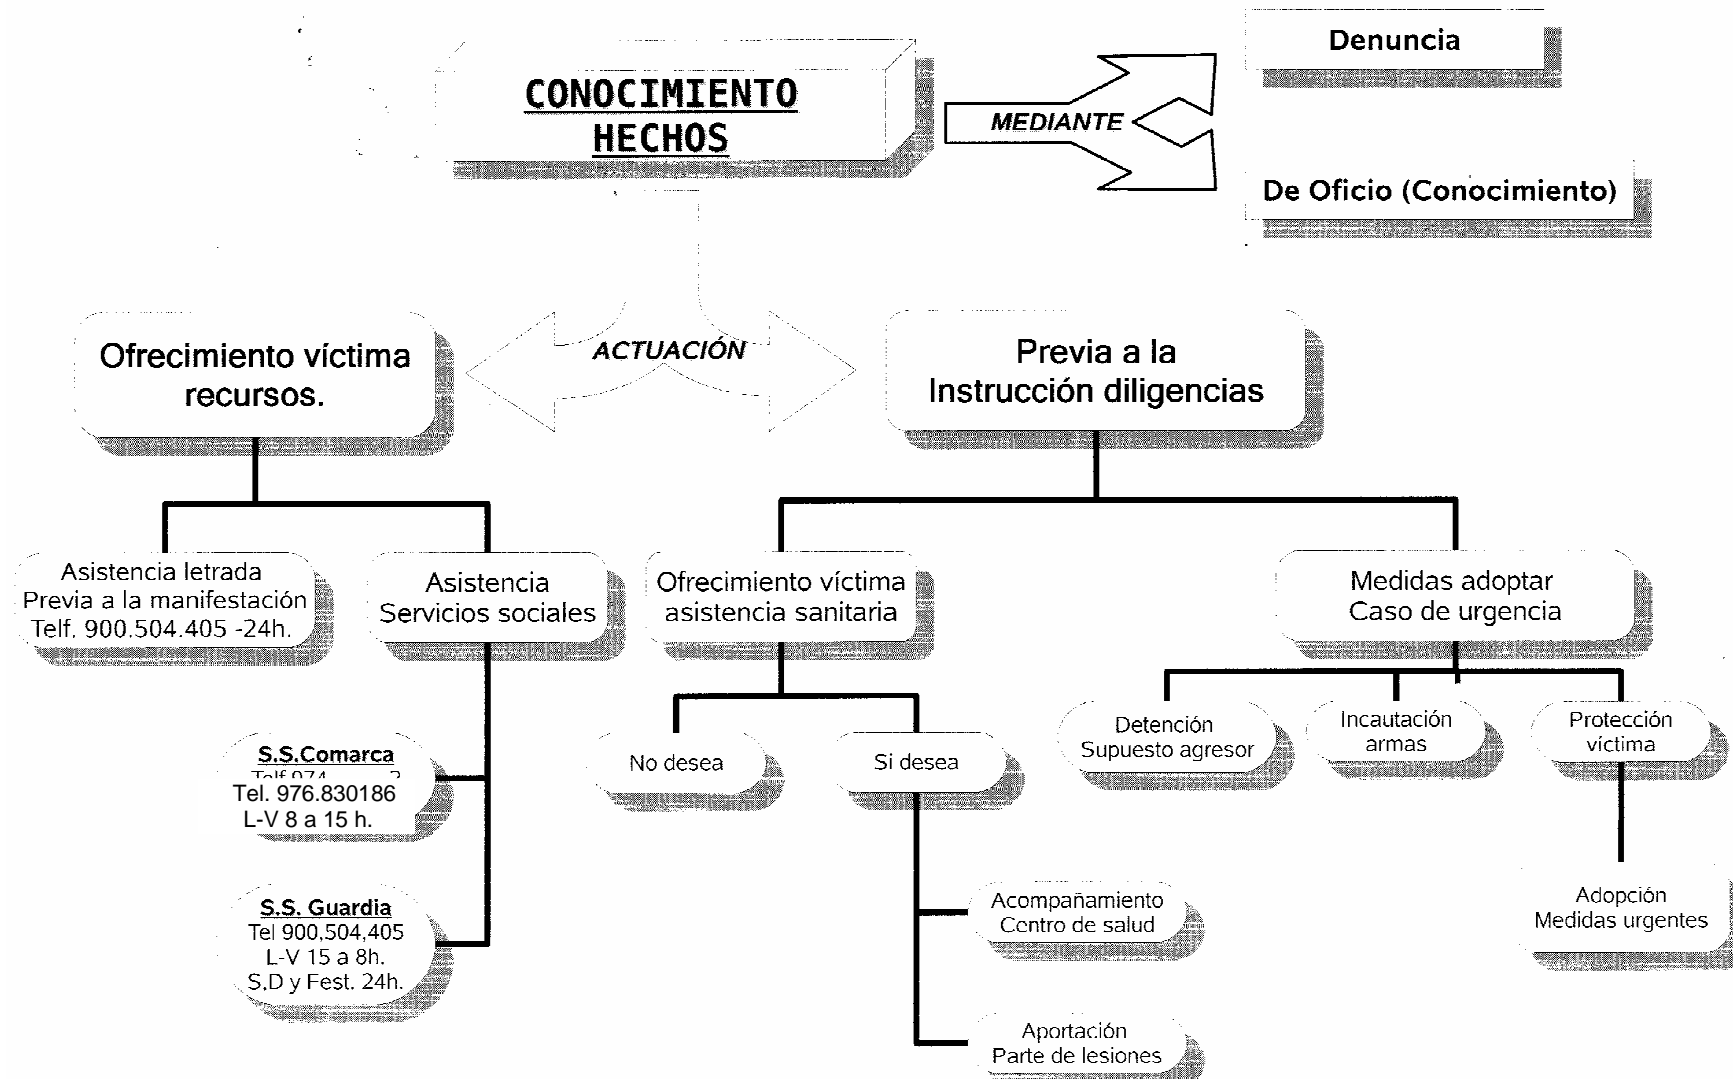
CONOCIMIENTO HECHOS

MEDIANTE

Denuncia

De Oficio (Conocimiento)

ACTUACIÓN

Ofrecimiento víctima recursos.

Previa a la Instrucción diligencias

Asistencia letrada
Previa a la manifestación
Telf. 900.504.405 -24h.

Asistencia
Servicios sociales

Ofrecimiento víctima asistencia sanitaria

Medidas adoptar
Caso de urgencia

S.S.Comarca
Telf 974 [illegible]
Tel. 976.830186
L-V 8 a 15 h.

S.S. Guardia
Tel 900.504.405
L-V 15 a 8h.
S.D y Fest. 24h.

No desea

Si desea

Acompañamiento
Centro de salud

Aportación
Parte de lesiones

Detención
Supuesto agresor

Incautación
armas

Protección
víctima

Adopción
Medidas urgentes